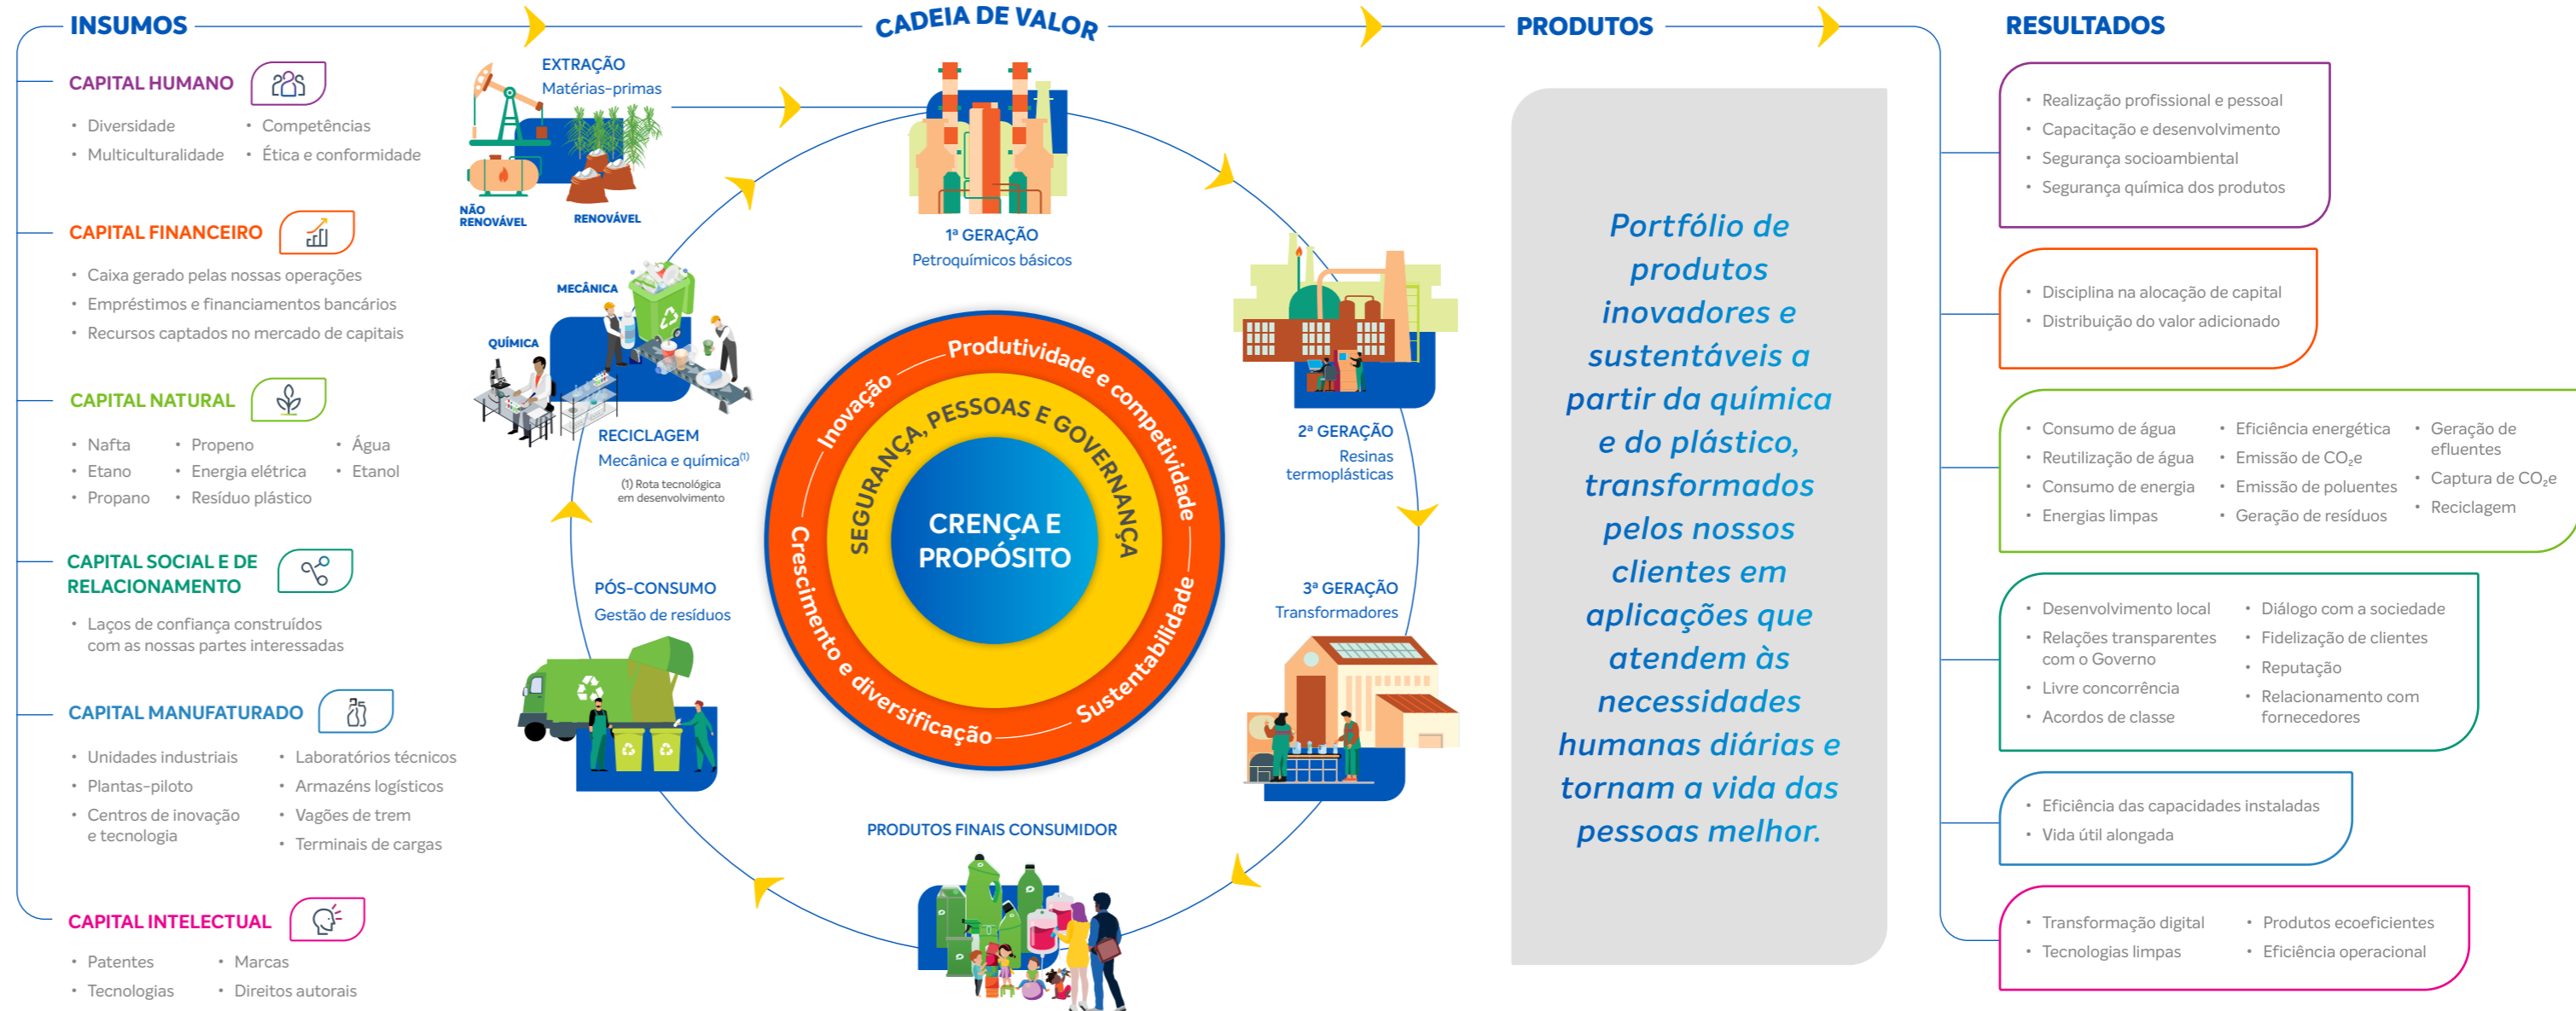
INSUMOS

CADEIA DE VALOR

PRODUTOS

RESULTADOS

CAPITAL HUMANO

• Diversidade
• Multiculturalidade
• Competências
• Ética e conformidade

CAPITAL FINANCEIRO

• Caixa gerado pelas nossas operações
• Empréstimos e financiamentos bancários
• Recursos captados no mercado de capitais

CAPITAL NATURAL

• Nafta
• Etano
• Propano
• Propeno
• Energia elétrica
• Resíduo plástico
• Água
• Etanol

CAPITAL SOCIAL E DE RELACIONAMENTO

• Laços de confiança construídos com as nossas partes interessadas

CAPITAL MANUFATURADO

• Unidades industriais
• Plantas-piloto
• Centros de inovação e tecnologia
• Laboratórios técnicos
• Armazéns logísticos
• Vagões de trem
• Terminais de cargas

CAPITAL INTELECTUAL

• Patentes
• Tecnologias
• Marcas
• Direitos autorais

EXTRAÇÃO
Matérias-primas

NÃO RENOVÁVEL

RENOVÁVEL

1ª GERAÇÃO
Petroquímicos básicos

2ª GERAÇÃO
Resinas termoplásticas

3ª GERAÇÃO
Transformadores

PRODUTOS FINAIS CONSUMIDOR

PÓS-CONSUMO
Gestão de resíduos

MECÂNICA

QUÍMICA

RECICLAGEM
Mecânica e química$^{(1)}$
(1) Rota tecnológica em desenvolvimento

Produtividade e competitividade
Sustentabilidade
Crescimento e diversificação
Inovação

SEGURANÇA, PESSOAS E GOVERNANÇA

CRENÇA E PROPÓSITO

Portfólio de produtos inovadores e sustentáveis a partir da química e do plástico, transformados pelos nossos clientes em aplicações que atendem às necessidades humanas diárias e tornam a vida das pessoas melhor.

• Realização profissional e pessoal
• Capacitação e desenvolvimento
• Segurança socioambiental
• Segurança química dos produtos

• Disciplina na alocação de capital
• Distribuição do valor adicionado

• Consumo de água
• Reutilização de água
• Consumo de energia
• Energias limpas
• Eficiência energética
• Emissão de $CO_2e$
• Emissão de poluentes
• Geração de resíduos
• Geração de efluentes
• Captura de $CO_2e$
• Reciclagem

• Desenvolvimento local
• Relações transparentes com o Governo
• Livre concorrência
• Acordos de classe
• Diálogo com a sociedade
• Fidelização de clientes
• Reputação
• Relacionamento com fornecedores

• Eficiência das capacidades instaladas
• Vida útil alongada

• Transformação digital
• Tecnologias limpas
• Produtos ecoeficientes
• Eficiência operacional